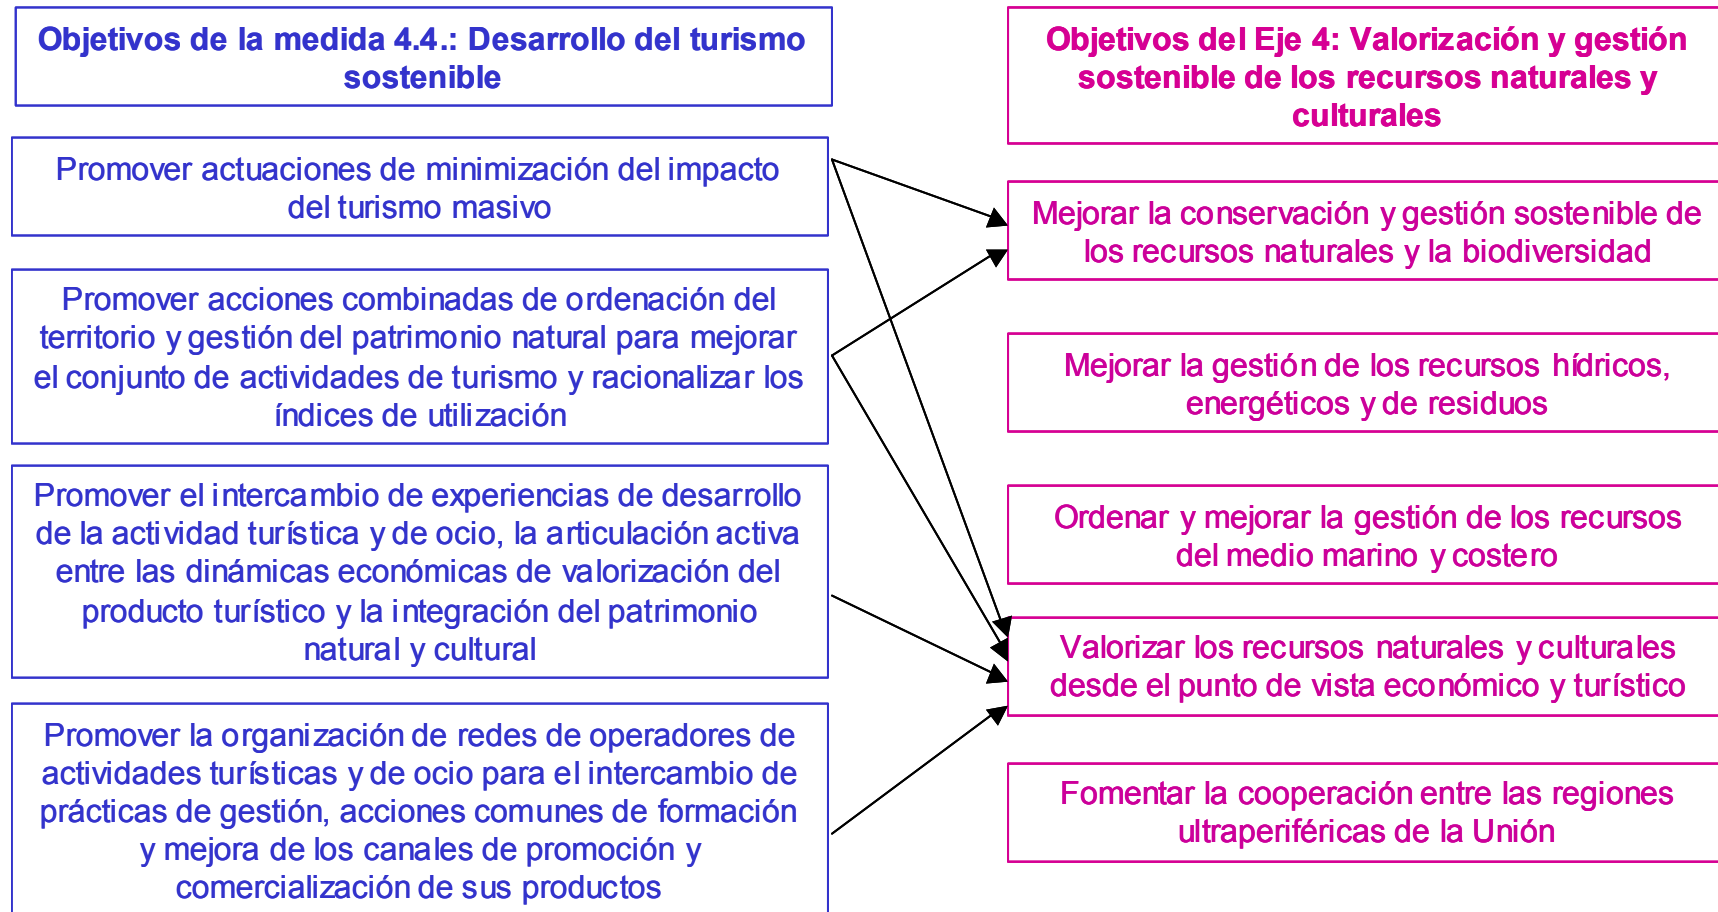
Objetivos de la medida 4.4.: Desarrollo del turismo sostenible

Promover actuaciones de minimización del impacto del turismo masivo

Promover acciones combinadas de ordenación del territorio y gestión del patrimonio natural para mejorar el conjunto de actividades de turismo y racionalizar los índices de utilización

Promover el intercambio de experiencias de desarrollo de la actividad turística y de ocio, la articulación activa entre las dinámicas económicas de valorización del producto turístico y la integración del patrimonio natural y cultural

Promover la organización de redes de operadores de actividades turísticas y de ocio para el intercambio de prácticas de gestión, acciones comunes de formación y mejora de los canales de promoción y comercialización de sus productos

Objetivos del Eje 4: Valorización y gestión sostenible de los recursos naturales y culturales

Mejorar la conservación y gestión sostenible de los recursos naturales y la biodiversidad

Mejorar la gestión de los recursos hídricos, energéticos y de residuos

Ordenar y mejorar la gestión de los recursos del medio marino y costero

Valorizar los recursos naturales y culturales desde el punto de vista económico y turístico

Fomentar la cooperación entre las regiones ultraperiféricas de la Unión